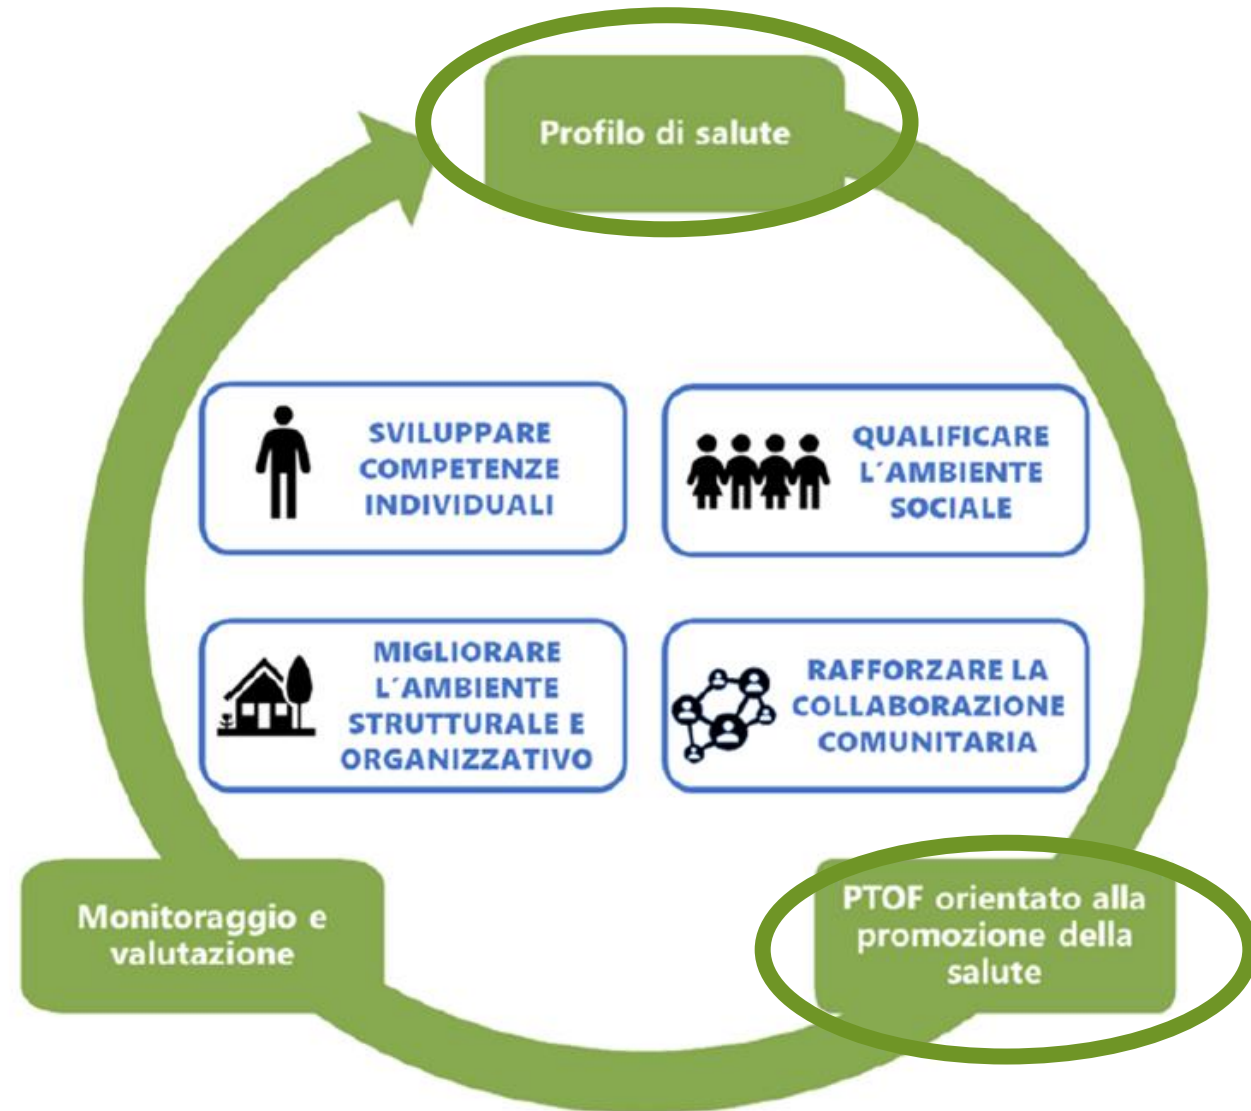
Profilo di salute

SVILUPPARE COMPETENZE INDIVIDUALI

QUALIFICARE L´AMBIENTE SOCIALE

MIGLIORARE L´AMBIENTE STRUTTURALE E ORGANIZZATIVO

RAFFORZARE LA COLLABORAZIONE COMUNITARIA

Monitoraggio e valutazione

PTOF orientato alla promozione della salute